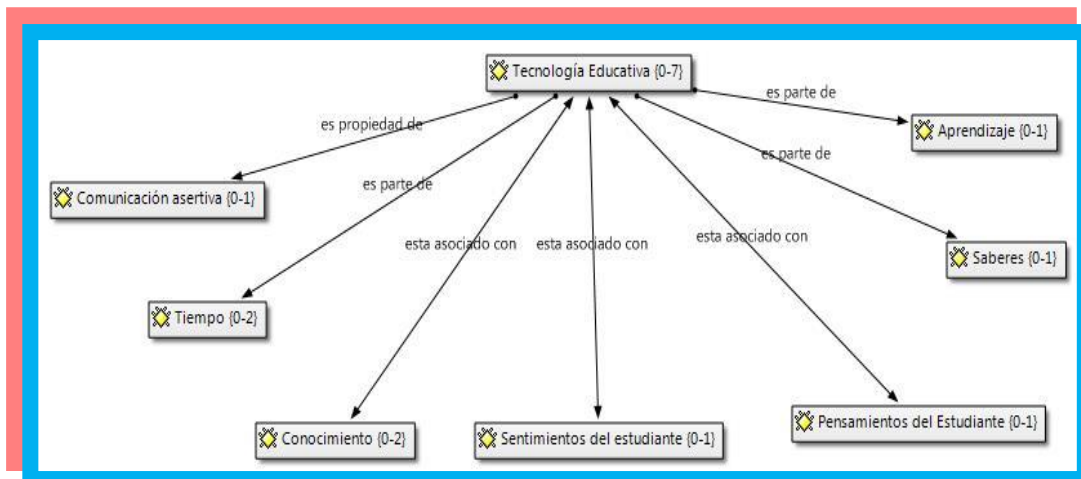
Tecnología Educativa {0-7}

es propiedad de

es parte de

es parte de

es parte de

Aprendizaje {0-1}

Comunicación asertiva {0-1}

esta asociado con

esta asociado con

esta asociado con

Saberes {0-1}

Tiempo {0-2}

Conocimiento {0-2}

Sentimientos del estudiante {0-1}

Pensamientos del Estudiante {0-1}